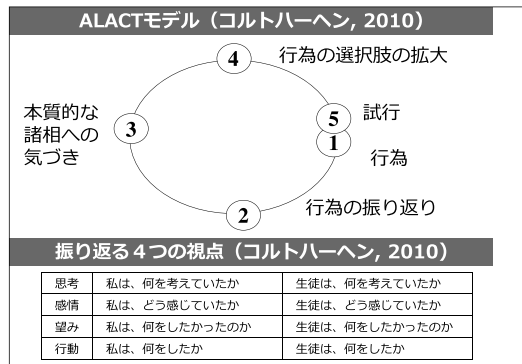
ALACTモデル（コルトハーヘン, 2010）

4 行為の選択肢の拡大

本質的な諸相への気づき 3

5 試行

1 行為

2 行為の振り返り

振り返る４つの視点（コルトハーヘン, 2010）

| 思考 | 私は、何を考えていたか | 生徒は、何を考えていたか |
|---|---|---|
| 感情 | 私は、どう感じていたか | 生徒は、どう感じていたか |
| 望み | 私は、何をしたかったのか | 生徒は、何をしたかったのか |
| 行動 | 私は、何をしたか | 生徒は、何をしたか |